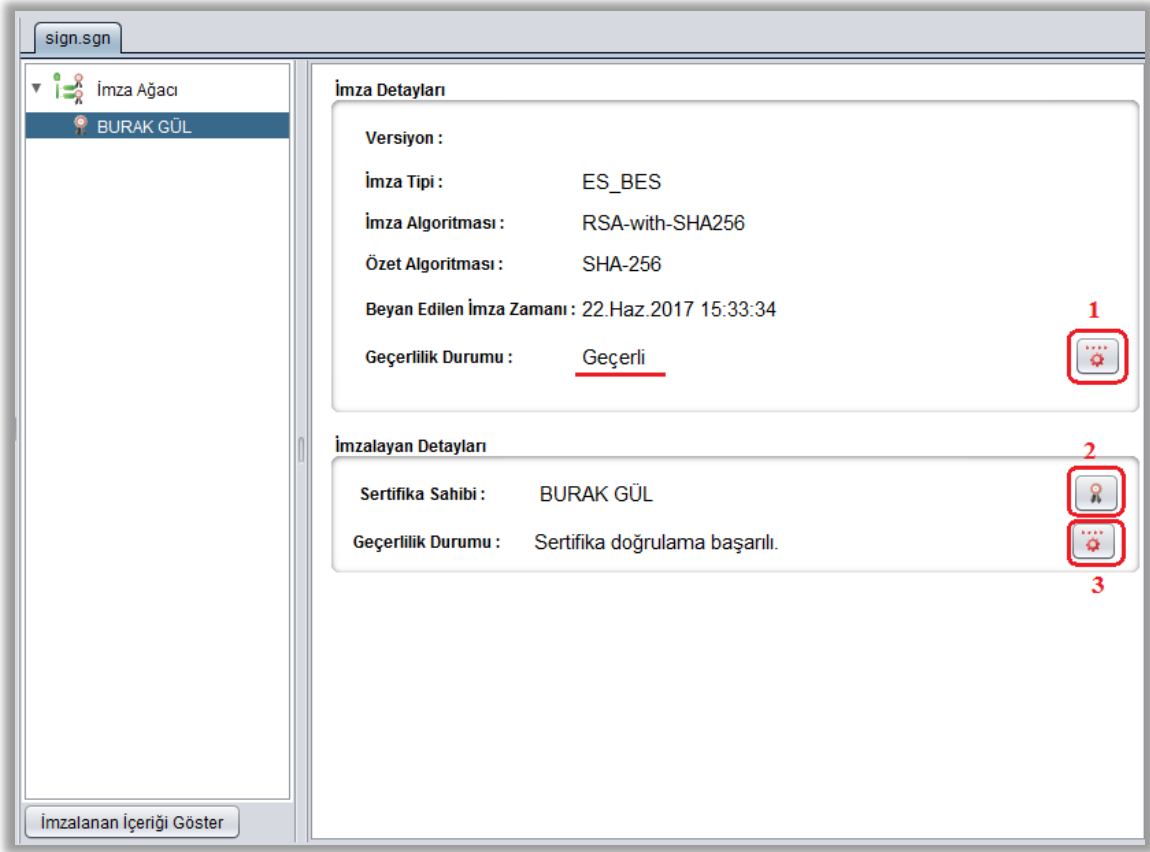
sign.sgn

İmza Ağacı
BURAK GÜL

İmza Detayları

Versiyon :

İmza Tipi : ES_BES

İmza Algoritması : RSA-with-SHA256

Özet Algoritması : SHA-256

Beyan Edilen İmza Zamanı : 22.Haz.2017 15:33:34

1

Geçerlilik Durumu : Geçerli

İmzalayan Detayları

2

Sertifika Sahibi : BURAK GÜL

Geçerlilik Durumu : Sertifika doğrulama başarılı.

3

İmzalanan İçeriği Göster